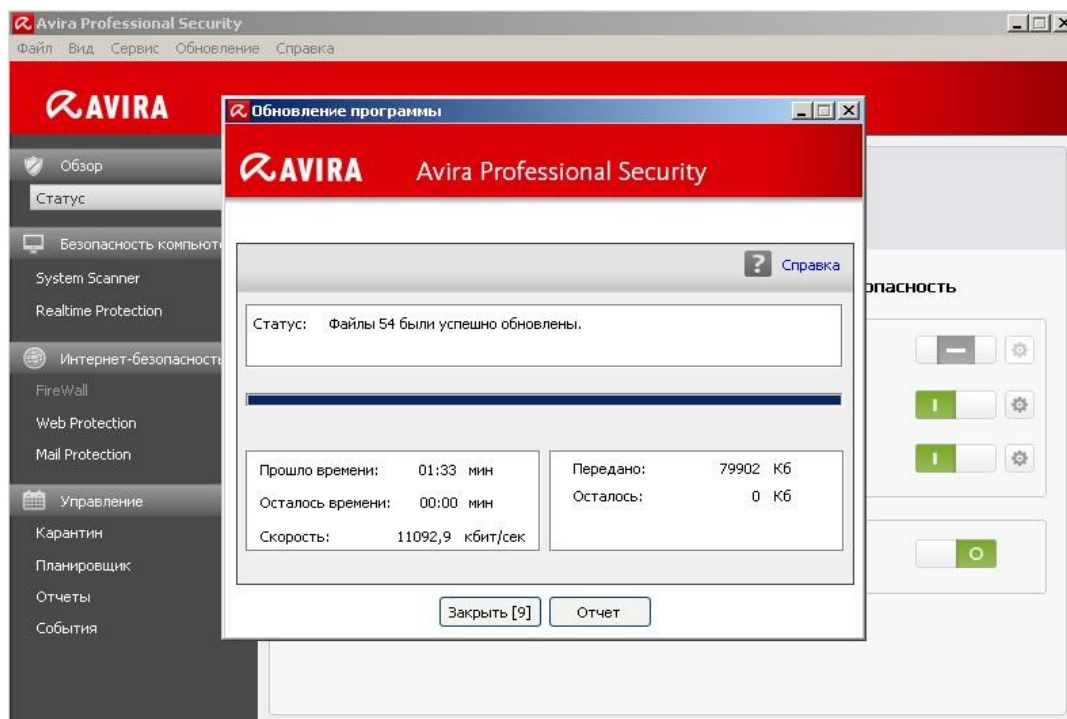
Avira Professional Security

Файл Вид Сервис Обновление Справка

AVIRA

Обзор

Статус

Безопасность компьюте

System Scanner

Realtime Protection

Интернет-безопасность

FireWall

Web Protection

Mail Protection

Управление

Карантин

Планировщик

Отчеты

События

опасность

Обновление программы

AVIRA Avira Professional Security

Справка

Статус: Файлы 54 были успешно обновлены.

| | |
|---|---|
| Прошло времени: | 01:33 мин |
| Осталось времени: | 00:00 мин |
| Скорость: | 11092,9 кбит/сек |

| | |
|---|---|
| Передано: | 79902 Кб |
| Осталось: | 0 Кб |

Закрыть [9] Отчет